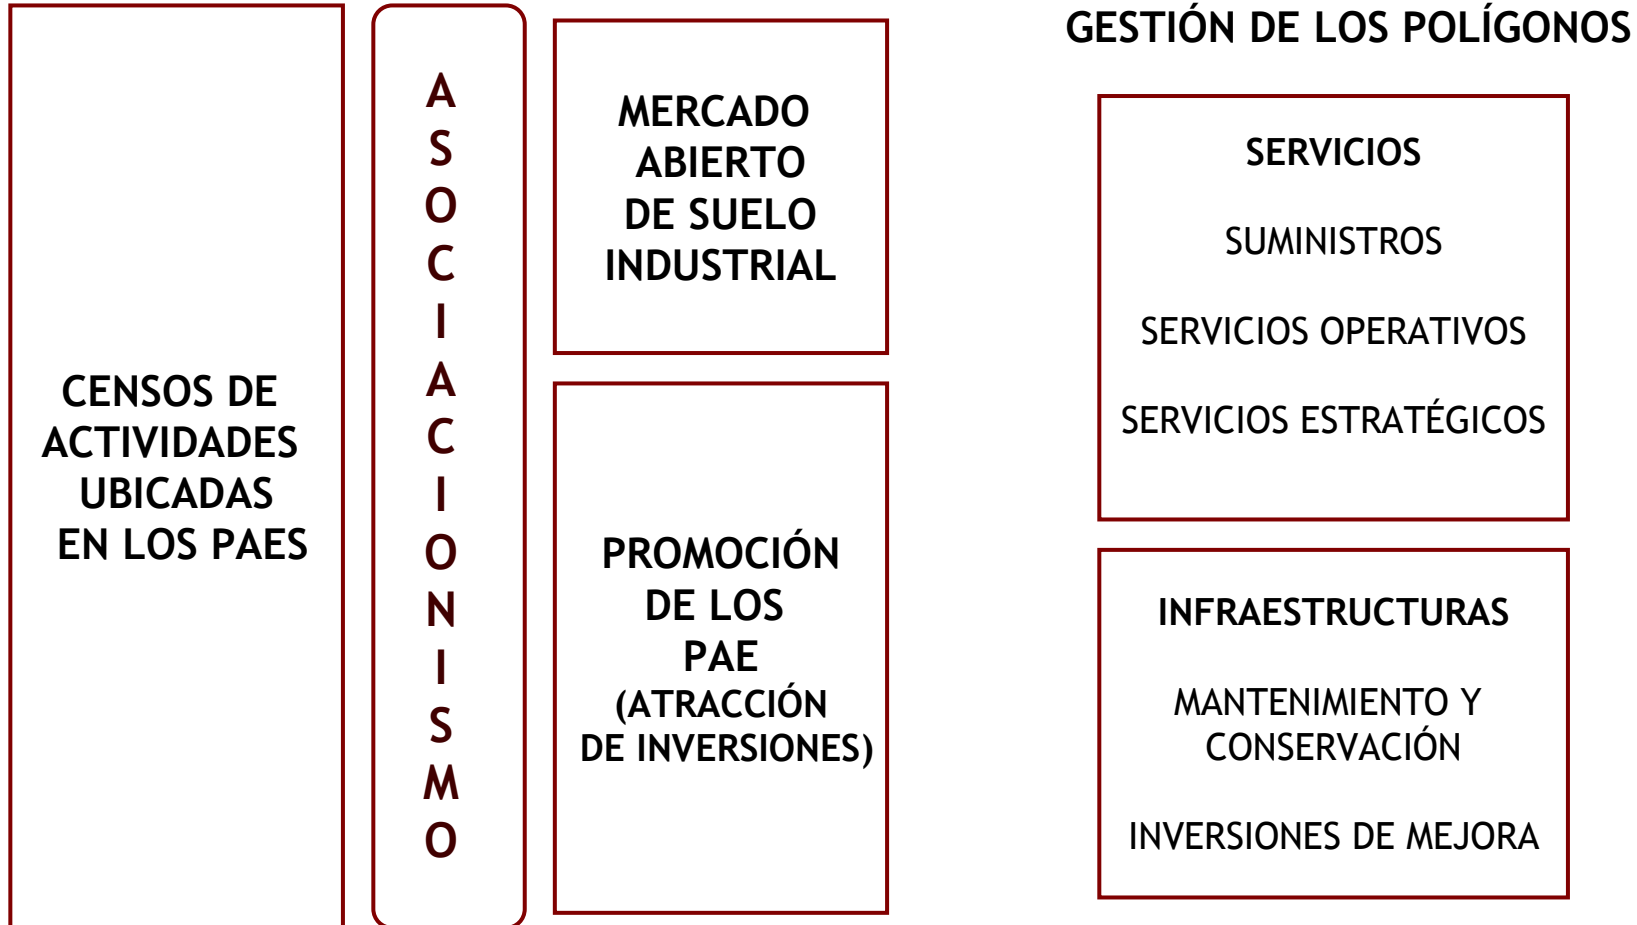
CENSOS DE ACTIVIDADES UBICADAS EN LOS PAES

A
S
O
C
I
A
C
I
O
N
I
S
M
O

MERCADO ABIERTO DE SUELO INDUSTRIAL

PROMOCIÓN DE LOS PAE (ATRACCIÓN DE INVERSIONES)

GESTIÓN DE LOS POLÍGONOS

SERVICIOS

SUMINISTROS

SERVICIOS OPERATIVOS

SERVICIOS ESTRATÉGICOS

INFRAESTRUCTURAS

MANTENIMIENTO Y CONSERVACIÓN

INVERSIONES DE MEJORA